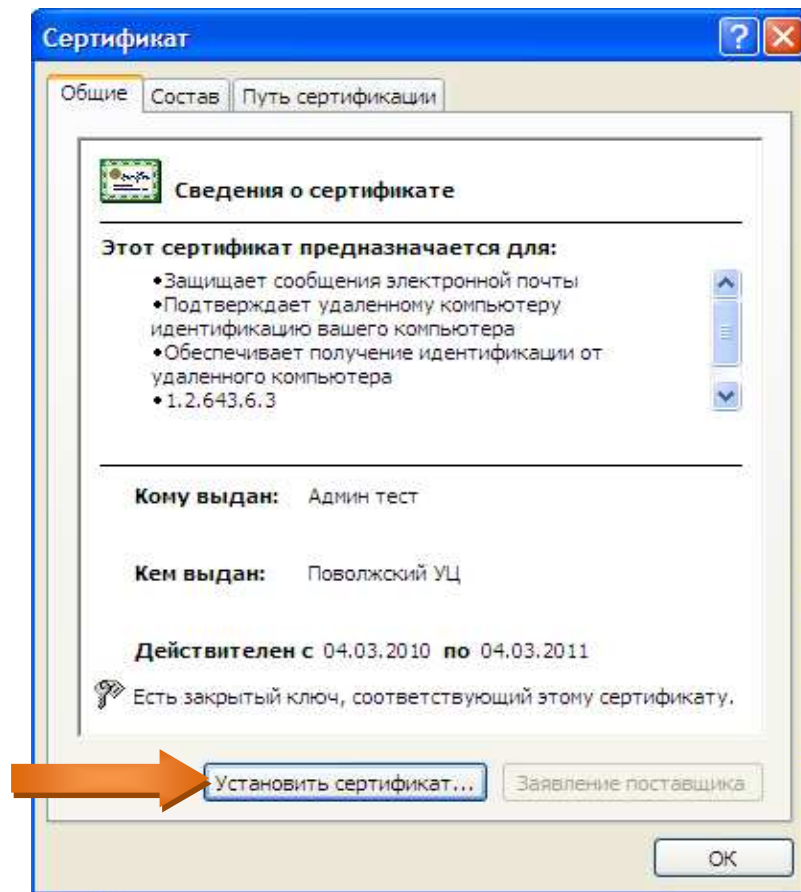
Сертификат

Общие | Состав | Путь сертификации

Сведения о сертификате

Этот сертификат предназначается для:

•Защищает сообщения электронной почты
•Подтверждает удаленному компьютеру идентификацию вашего компьютера
•Обеспечивает получение идентификации от удаленного компьютера
•1.2.643.6.3

Кому выдан: Админ тест

Кем выдан: Поволжский УЦ

Действителен с 04.03.2010 по 04.03.2011

Есть закрытый ключ, соответствующий этому сертификату.

Установить сертификат... | Заявление поставщика

OK